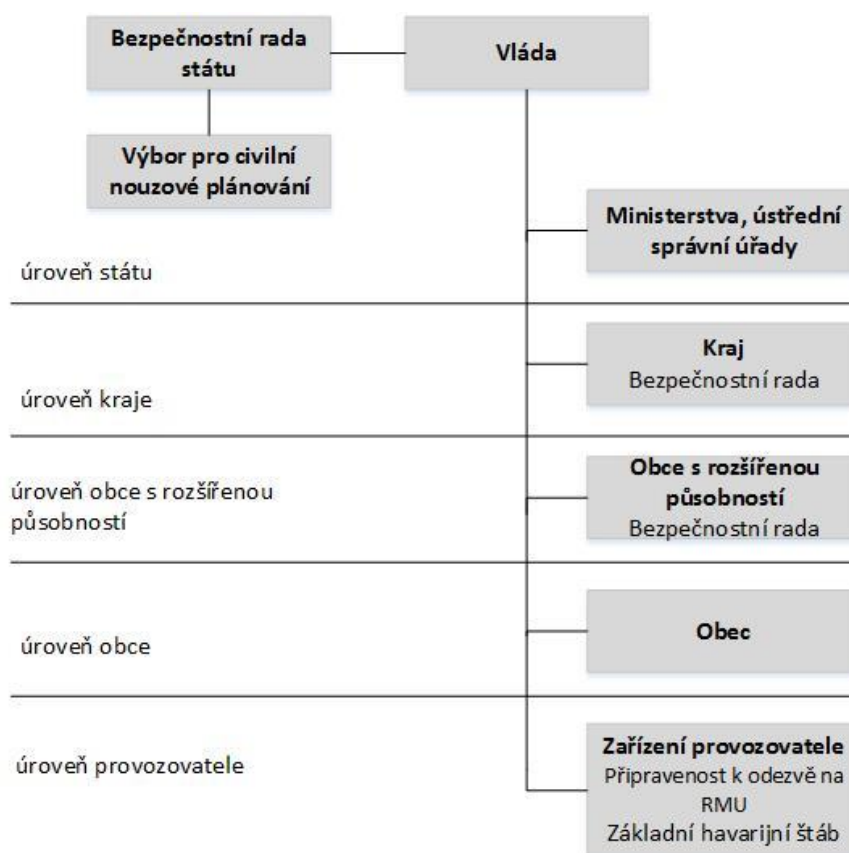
Bezpečnostní rada státu

Vláda

Výbor pro civilní nouzové plánování

Ministerstva, ústřední správní úřady

úroveň státu

Kraj
Bezpečnostní rada

úroveň kraje

úroveň obce s rozšířenou působností

Obce s rozšířenou působností
Bezpečnostní rada

úroveň obce

Obec

úroveň provozovatele

Zařízení provozovatele
Připravenost k odezvě na RMU
Základní havarijní štáb